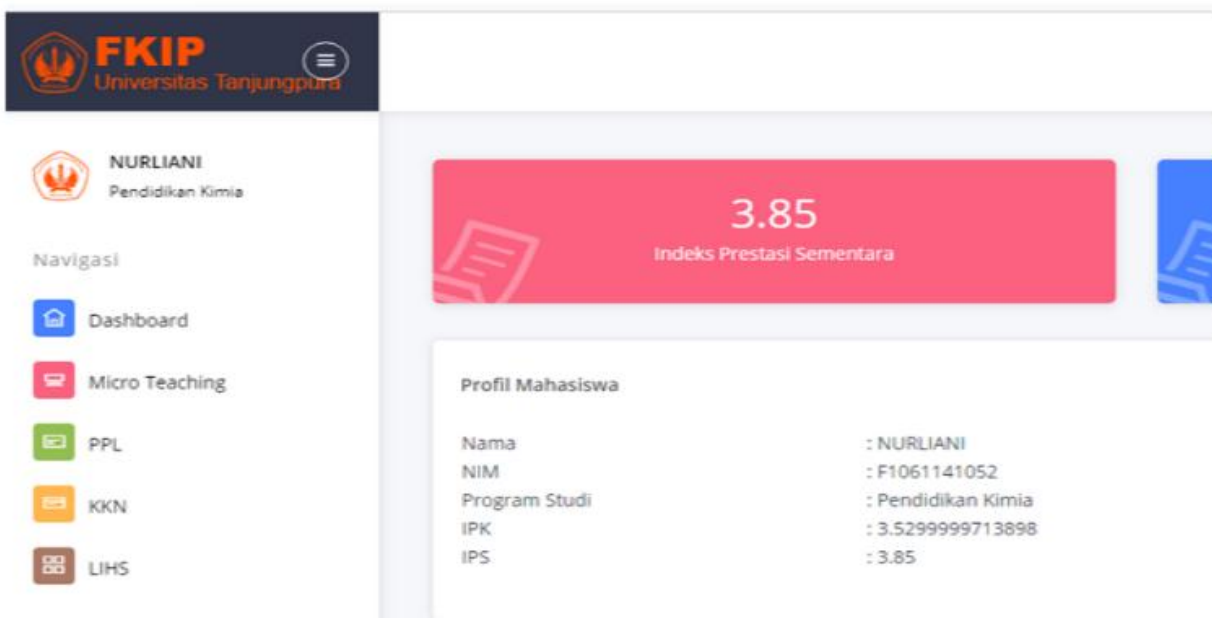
FKIP
Universitas Tanjungpura

NURLIANI
Pendidikan Kimia

Navigasi

Dashboard

Micro Teaching

PPL

KKN

LIHS

3.85
Indeks Prestasi Sementara

Profil Mahasiswa

| | |
|---|---|
| Nama | : NURLIANI |
| NIM | : F1061141052 |
| Program Studi | : Pendidikan Kimia |
| IPK | : 3.5299999713898 |
| IPS | : 3.85 |